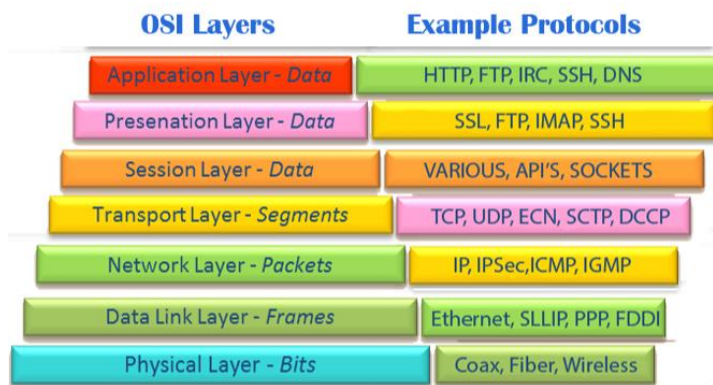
| OSI Layers | Example Protocols |
|---|---|
| Application Layer - *Data* | HTTP, FTP, IRC, SSH, DNS |
| Presenation Layer - *Data* | SSL, FTP, IMAP, SSH |
| Session Layer - *Data* | VARIOUS, API'S, SOCKETS |
| Transport Layer - *Segments* | TCP, UDP, ECN, SCTP, DCCP |
| Network Layer - *Packets* | IP, IPSec,ICMP, IGMP |
| Data Link Layer - *Frames* | Ethernet, SLLIP, PPP, FDDI |
| Physical Layer - *Bits* | Coax, Fiber, Wireless |